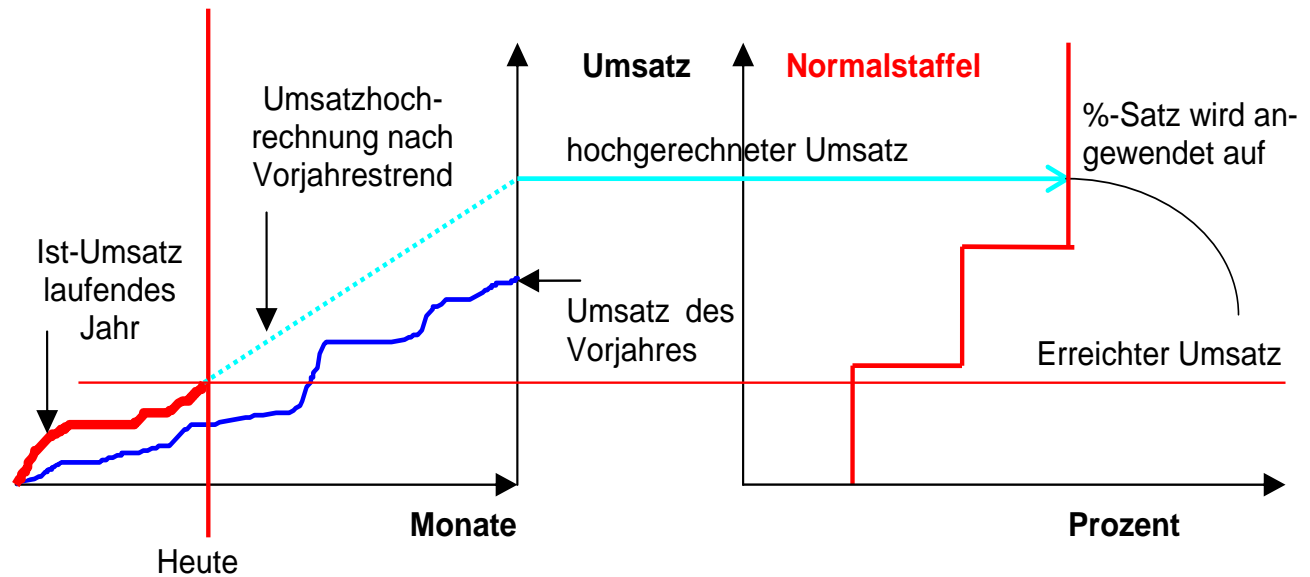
Umsatz

Normalstaffel

Umsatzhochrechnung nach Vorjahrestrend

%-Satz wird angewendet auf

hochgerechneter Umsatz

Ist-Umsatz laufendes Jahr

Umsatz des Vorjahres

Erreichter Umsatz

Monate

Prozent

Heute